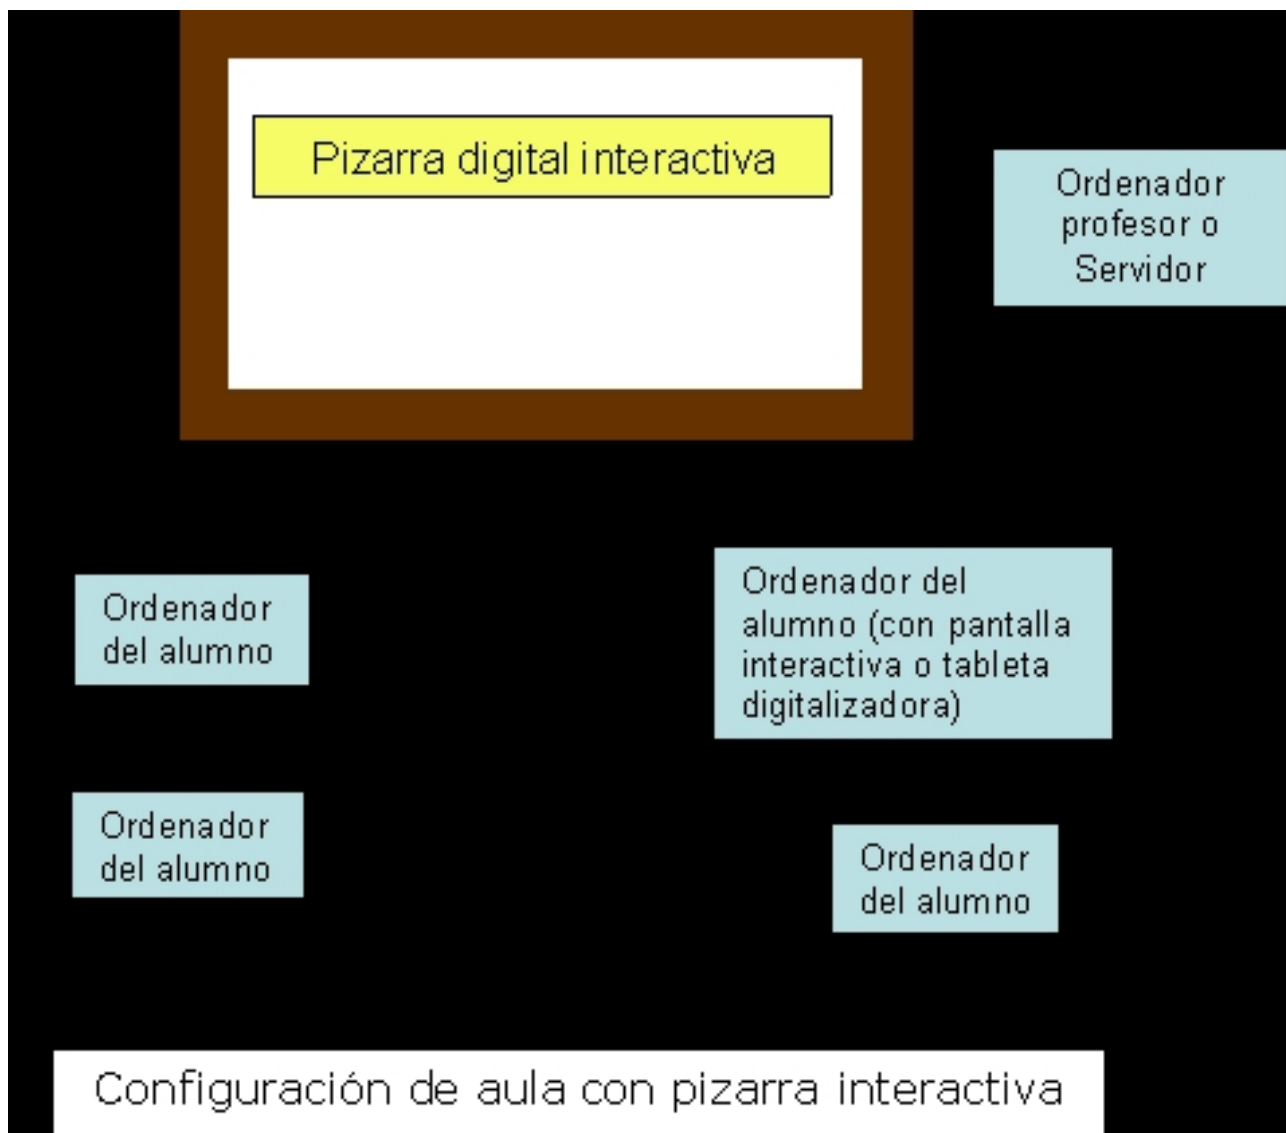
Pizarra digital interactiva

Ordenador profesor o Servidor

Ordenador del alumno

Ordenador del alumno (con pantalla interactiva o tableta digitalizadora)

Ordenador del alumno

Ordenador del alumno

Configuración de aula con pizarra interactiva